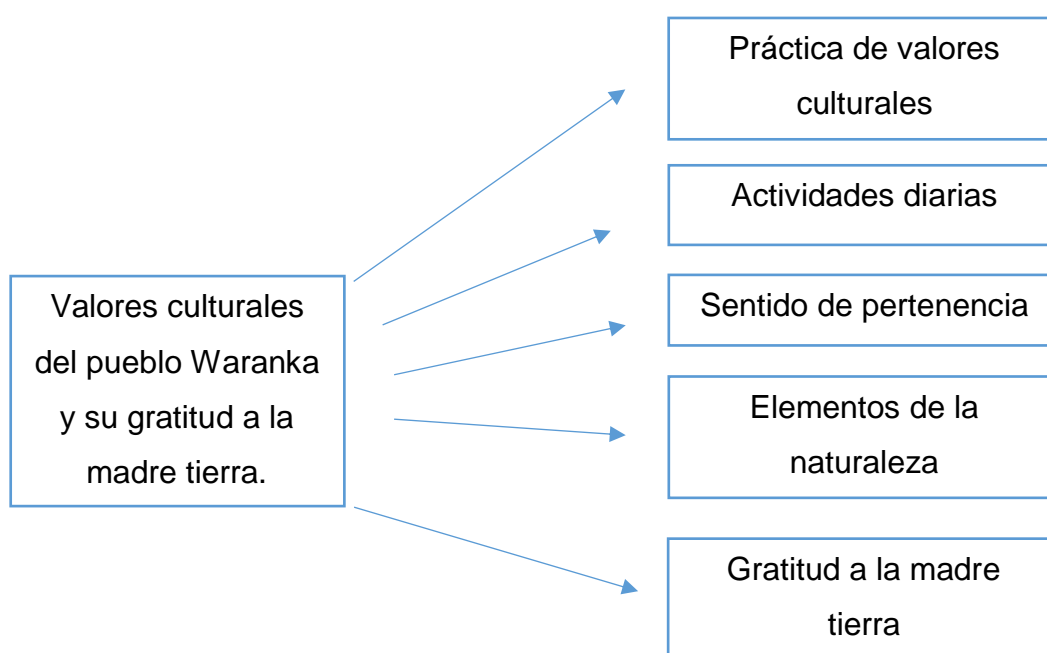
Valores culturales del pueblo Waranka y su gratitud a la madre tierra.

Práctica de valores culturales

Actividades diarias

Sentido de pertenencia

Elementos de la naturaleza

Gratitud a la madre tierra